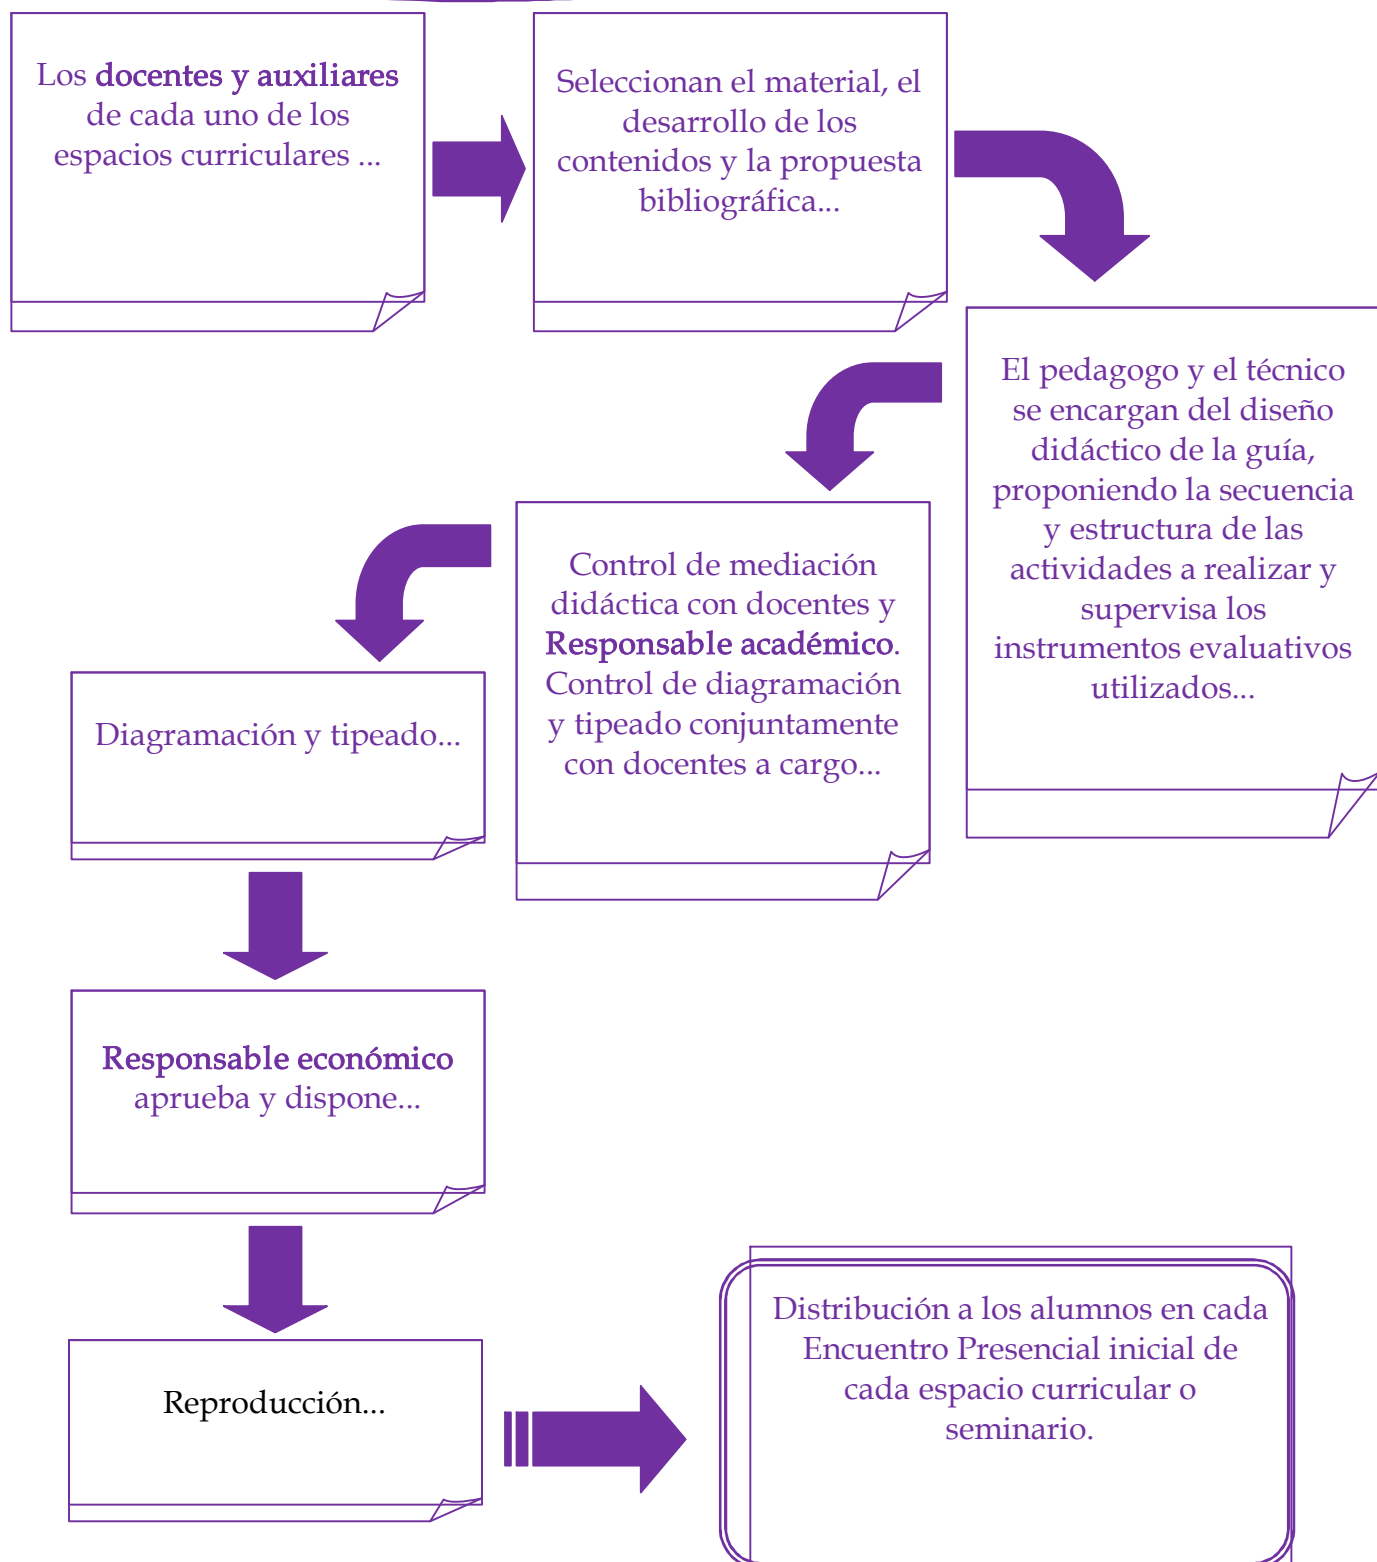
Los **docentes y auxiliares** de cada uno de los espacios curriculares ...

Seleccionan el material, el desarrollo de los contenidos y la propuesta bibliográfica...

El pedagogo y el técnico se encargan del diseño didáctico de la guía, proponiendo la secuencia y estructura de las actividades a realizar y supervisa los instrumentos evaluativos utilizados...

Control de mediación didáctica con docentes y **Responsable académico**. Control de diagramación y tipeado conjuntamente con docentes a cargo...

Diagramación y tipeado...

**Responsable económico** aprueba y dispone...

Reproducción...

Distribución a los alumnos en cada Encuentro Presencial inicial de cada espacio curricular o seminario.